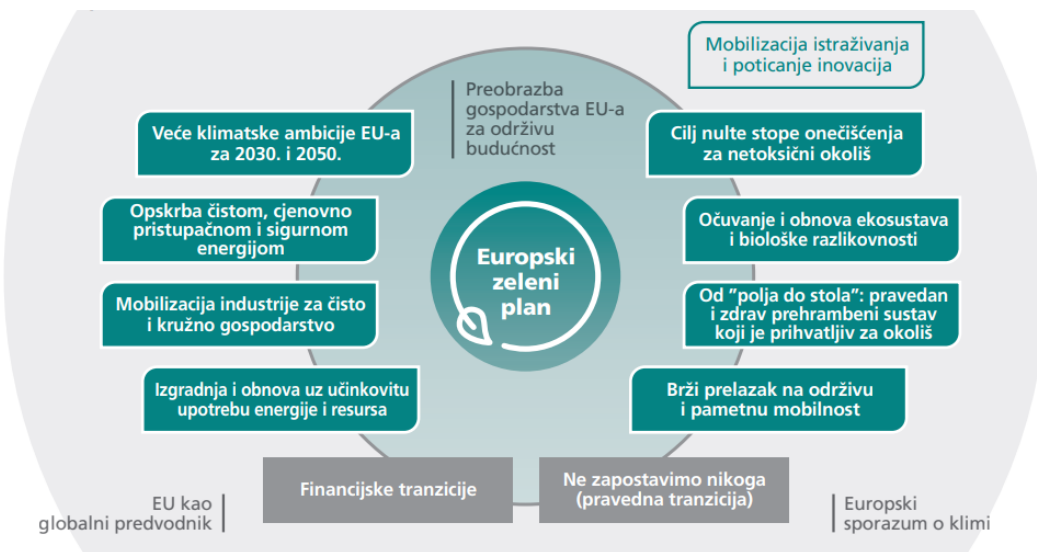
Mobilizacija istraživanja i poticanje inovacija

Preobrazba gospodarstva EU-a za održivu budućnost

Veće klimatske ambicije EU-a za 2030. i 2050.

Opskrba čistom, cjenovno pristupačnom i sigurnom energijom

Mobilizacija industrije za čisto i kružno gospodarstvo

Izgradnja i obnova uz učinkovitu upotrebu energije i resursa

Europski zeleni plan

Cilj nulte stope onečišćenja za netoksični okoliš

Očuvanje i obnova ekosustava i biološke razlikovnosti

Od "polja do stola": pravedan i zdrav prehrambeni sustav koji je prihvatljiv za okoliš

Brži prelazak na održivu i pametnu mobilnost

Financijske tranzicije

Ne zapostavimo nikoga (pravedna tranzicija)

EU kao globalni predvodnik

Europski sporazum o klimi